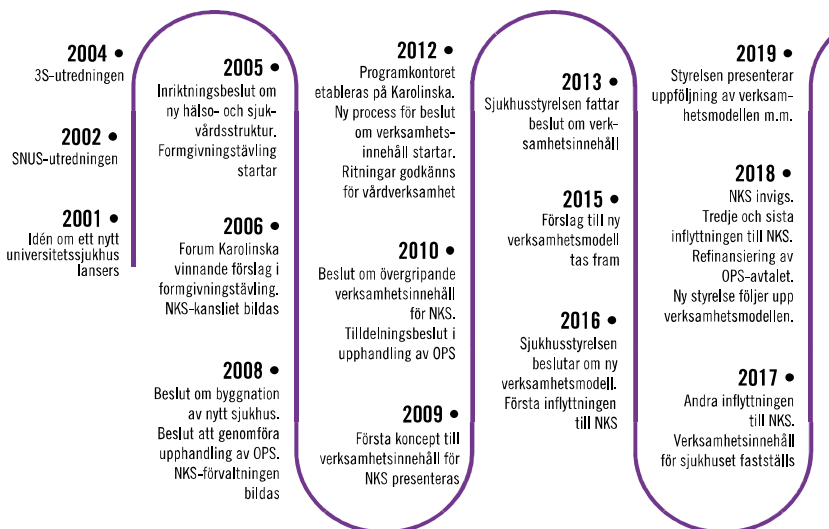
2004 •
3S-utredningen

2002 •
SNUS-utredningen

2001 •
Idén om ett nytt universitetssjukhus lansers

2005 •
Inriktningsbeslut om ny hälso- och sjukvårdsstruktur. Formgivningstävling startar

2006 •
Forum Karolinska vinnande förslag i formgivningstävling. NKS-kansliet bildas

2008 •
Beslut om byggnation av nytt sjukhus. Beslut att genomföra upphandling av OPS. NKS-förvaltningen bildas

2012 •
Programkontoret etableras på Karolinska. Ny process för beslut om verksamhetsinnehåll startar. Ritningar godkänns för vårdverksamhet

2010 •
Beslut om övergripande verksamhetsinnehåll för NKS. Tilldelningsbeslut i upphandling av OPS

2009 •
Första koncept till verksamhetsinnehåll för NKS presenteras

2013 •
Sjukhusstyrelsen fattar beslut om verksamhetsinnehåll

2015 •
Förslag till ny verksamhetsmodell tas fram

2016 •
Sjukhusstyrelsen beslutar om ny verksamhetsmodell. Första inflyttningen till NKS

2019 •
Styrelsen presenterar uppföljning av verksamhetsmodellen m.m.

2018 •
NKS invigs. Tredje och sista inflyttningen till NKS. Refinansiering av OPS-avtalet. Ny styrelse följer upp verksamhetsmodellen.

2017 •
Andra inflyttningen till NKS. Verksamhetsinnehåll för sjukhuset fastställs